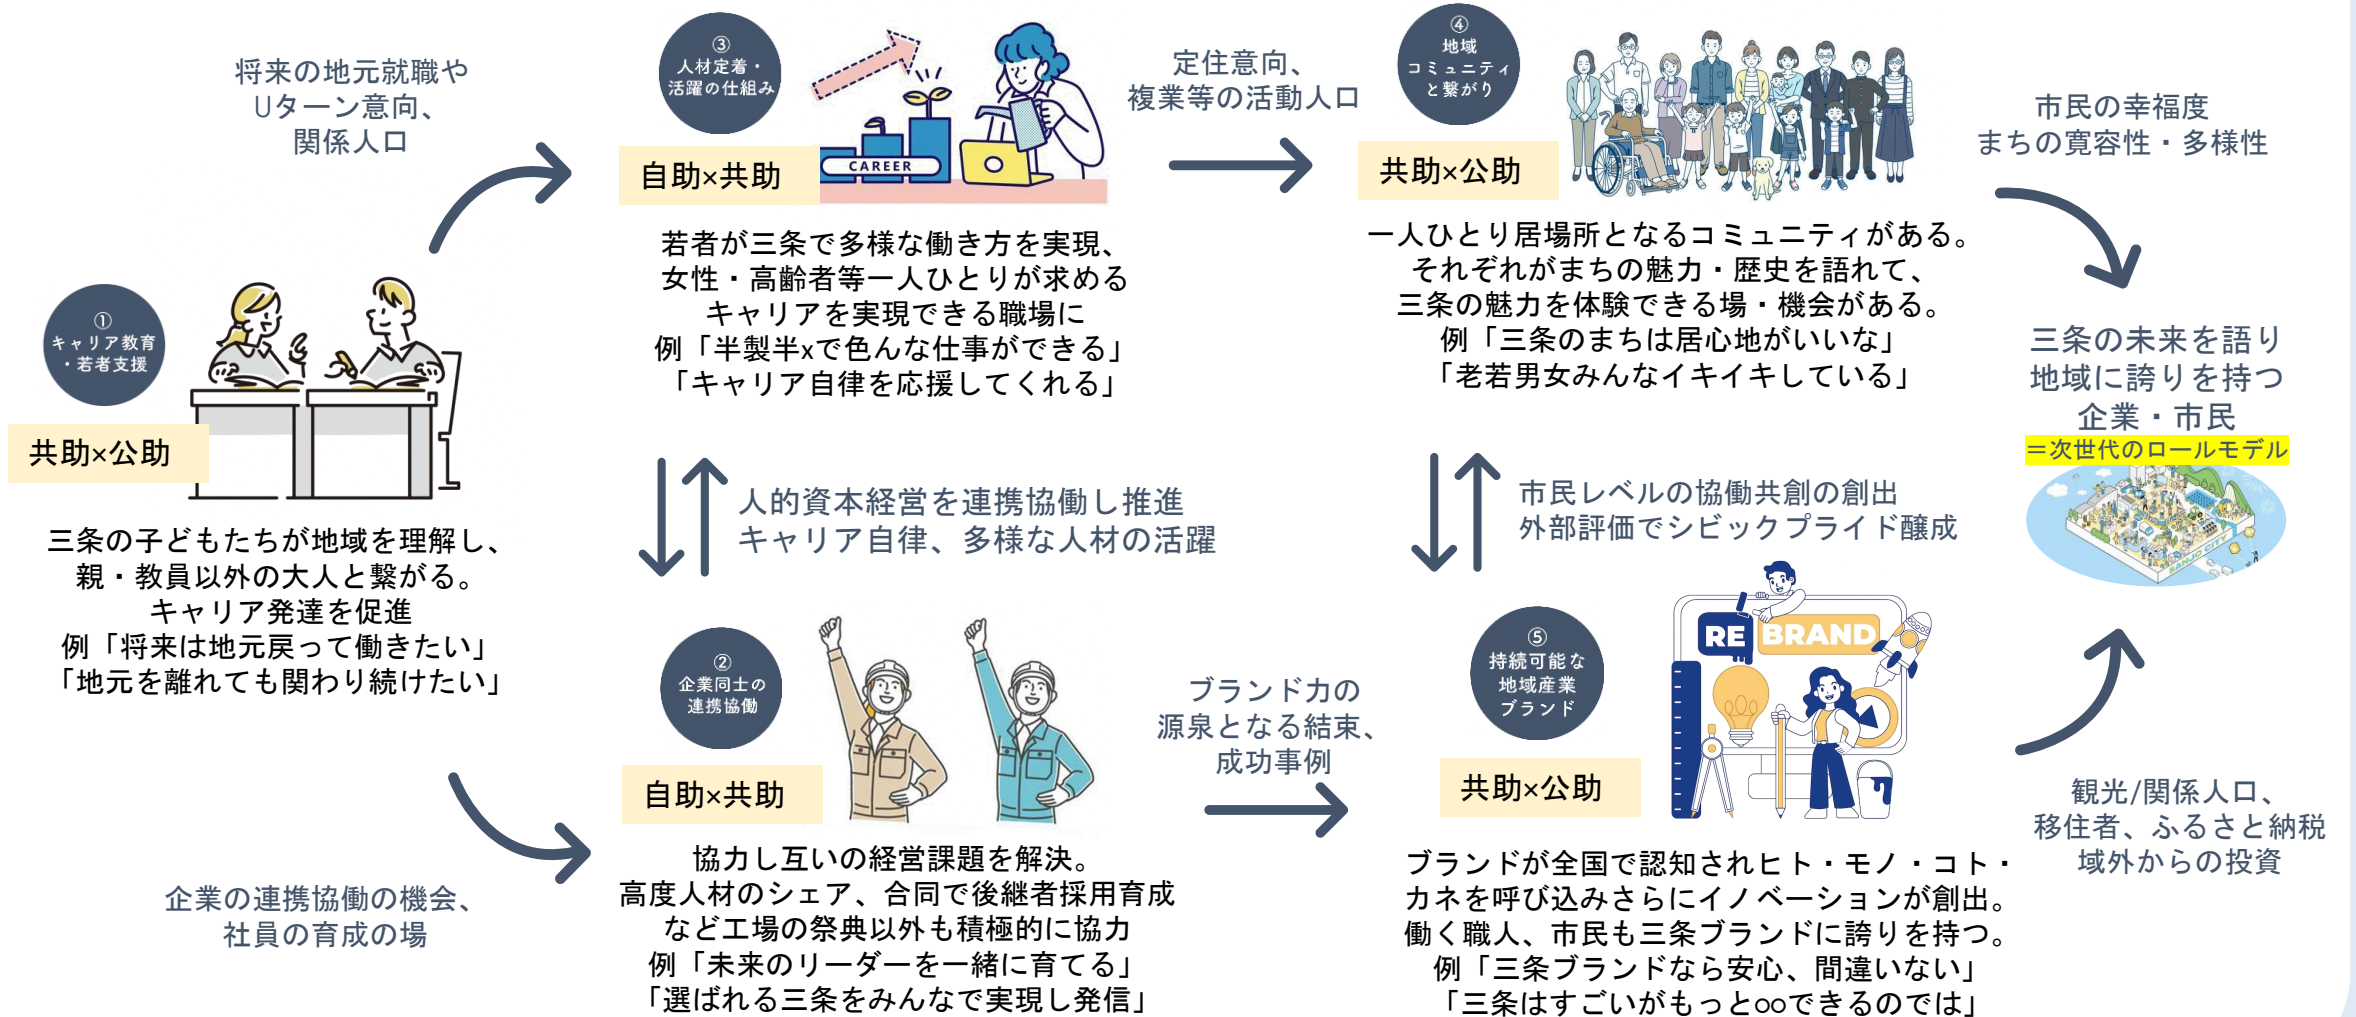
将来の地元就職や
Uターン意向、
関係人口

①
キャリア教育
・若者支援

共助×公助

三条の子どもたちが地域を理解し、
親・教員以外の大人と繋がる。
キャリア発達を促進
例「将来は地元戻って働きたい」
「地元を離れても関わり続けたい」

企業の連携協働の機会、
社員の育成の場

③
人材定着・
活躍の仕組み

CAREER

自助×共助

若者が三条で多様な働き方を実現、
女性・高齢者等一人ひとりが求める
キャリアを実現できる職場に
例「半製半xで色んな仕事ができる」
「キャリア自律を応援してくれる」

人的資本経営を連携協働し推進
キャリア自律、多様な人材の活躍

②
企業同士の
連携協働

自助×共助

協力し互いの経営課題を解決。
高度人材のシェア、合同で後継者採用育成
など工場の祭典以外も積極的に協力
例「未来のリーダーを一緒に育てる」
「選ばれる三条をみんなで実現し発信」

定住意向、
複業等の活動人口

④
地域
コミュニティ
と繋がり

共助×公助

一人ひとり居場所となるコミュニティがある。
それぞれがまちの魅力・歴史を語れて、
三条の魅力を体験できる場・機会がある。
例「三条のまちは居心地がいいな」
「老若男女みんなイキイキしている」

市民レベルの協働共創の創出
外部評価でシビックプライド醸成

ブランド力の
源泉となる結束、
成功事例

⑤
持続可能な
地域産業
ブランド

RE BRAND

共助×公助

ブランドが全国で認知されヒト・モノ・コト・
カネを呼び込みさらにイノベーションが創出。
働く職人、市民も三条ブランドに誇りを持つ。
例「三条ブランドなら安心、間違いない」
「三条はすごいがもっと○○できるのでは」

市民の幸福度
まちの寛容性・多様性

三条の未来を語り
地域に誇りを持つ
企業・市民
＝次世代のロールモデル

観光/関係人口、
移住者、ふるさと納税
域外からの投資